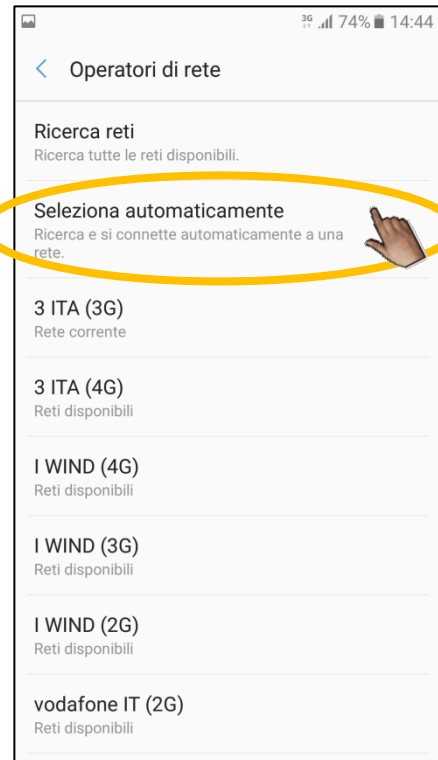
3G 74% 14:44

< Operatori di rete

Ricerca reti
Ricerca tutte le reti disponibili.

Seleziona automaticamente
Ricerca e si connette automaticamente a una rete.

3 ITA (3G)
Rete corrente

3 ITA (4G)
Reti disponibili

I WIND (4G)
Reti disponibili

I WIND (3G)
Reti disponibili

I WIND (2G)
Reti disponibili

vodafone IT (2G)
Reti disponibili